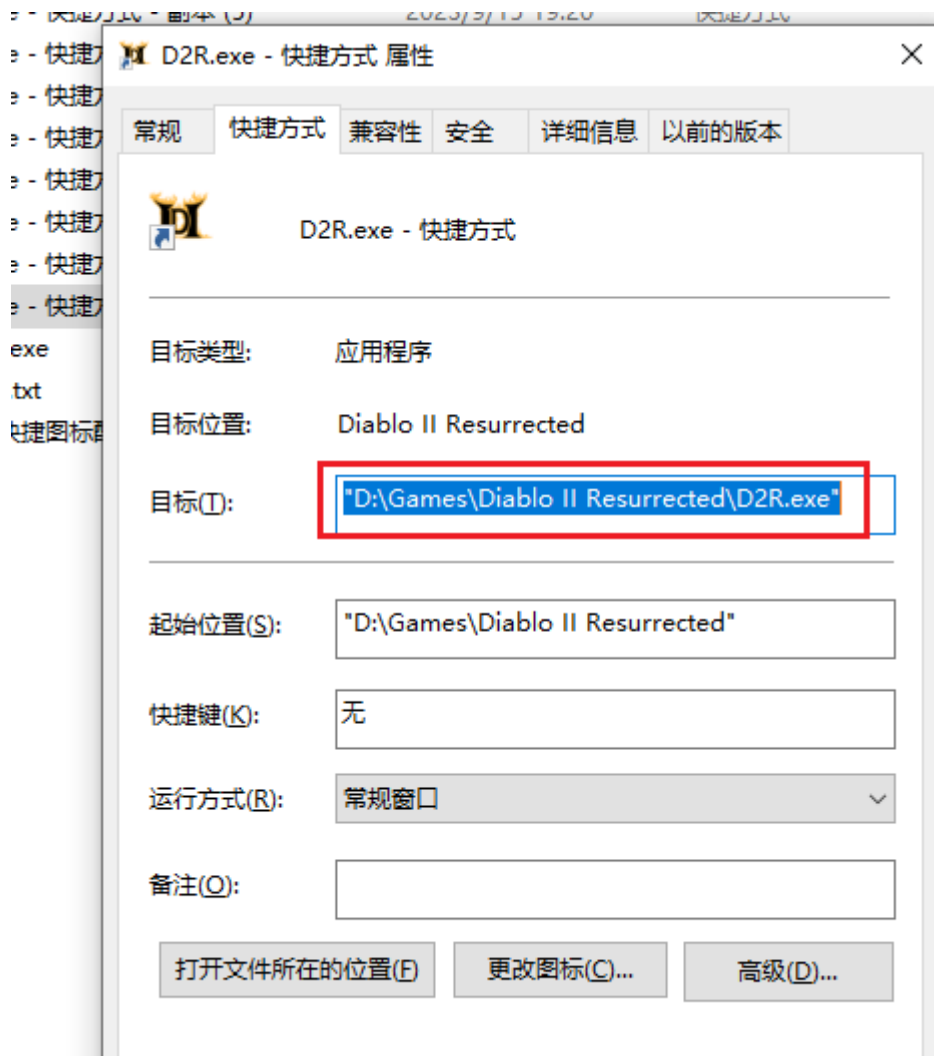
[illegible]

e - 快捷方
e - 快捷方
e - 快捷方
e - 快捷方
e - 快捷方
e - 快捷方
e - 快捷方
exe
txt
快捷图标

D2R.exe - 快捷方式 属性

×

常规 | 快捷方式 | 兼容性 | 安全 | 详细信息 | 以前的版本

D2R.exe - 快捷方式

目标类型: 应用程序

目标位置: Diablo II Resurrected

目标(T): "D:\Games\Diablo II Resurrected\D2R.exe"

起始位置(S): "D:\Games\Diablo II Resurrected"

快捷键(K): 无

运行方式(R): 常规窗口

备注(O):

打开文件所在的位置(F) | 更改图标(C)... | 高级(D)...